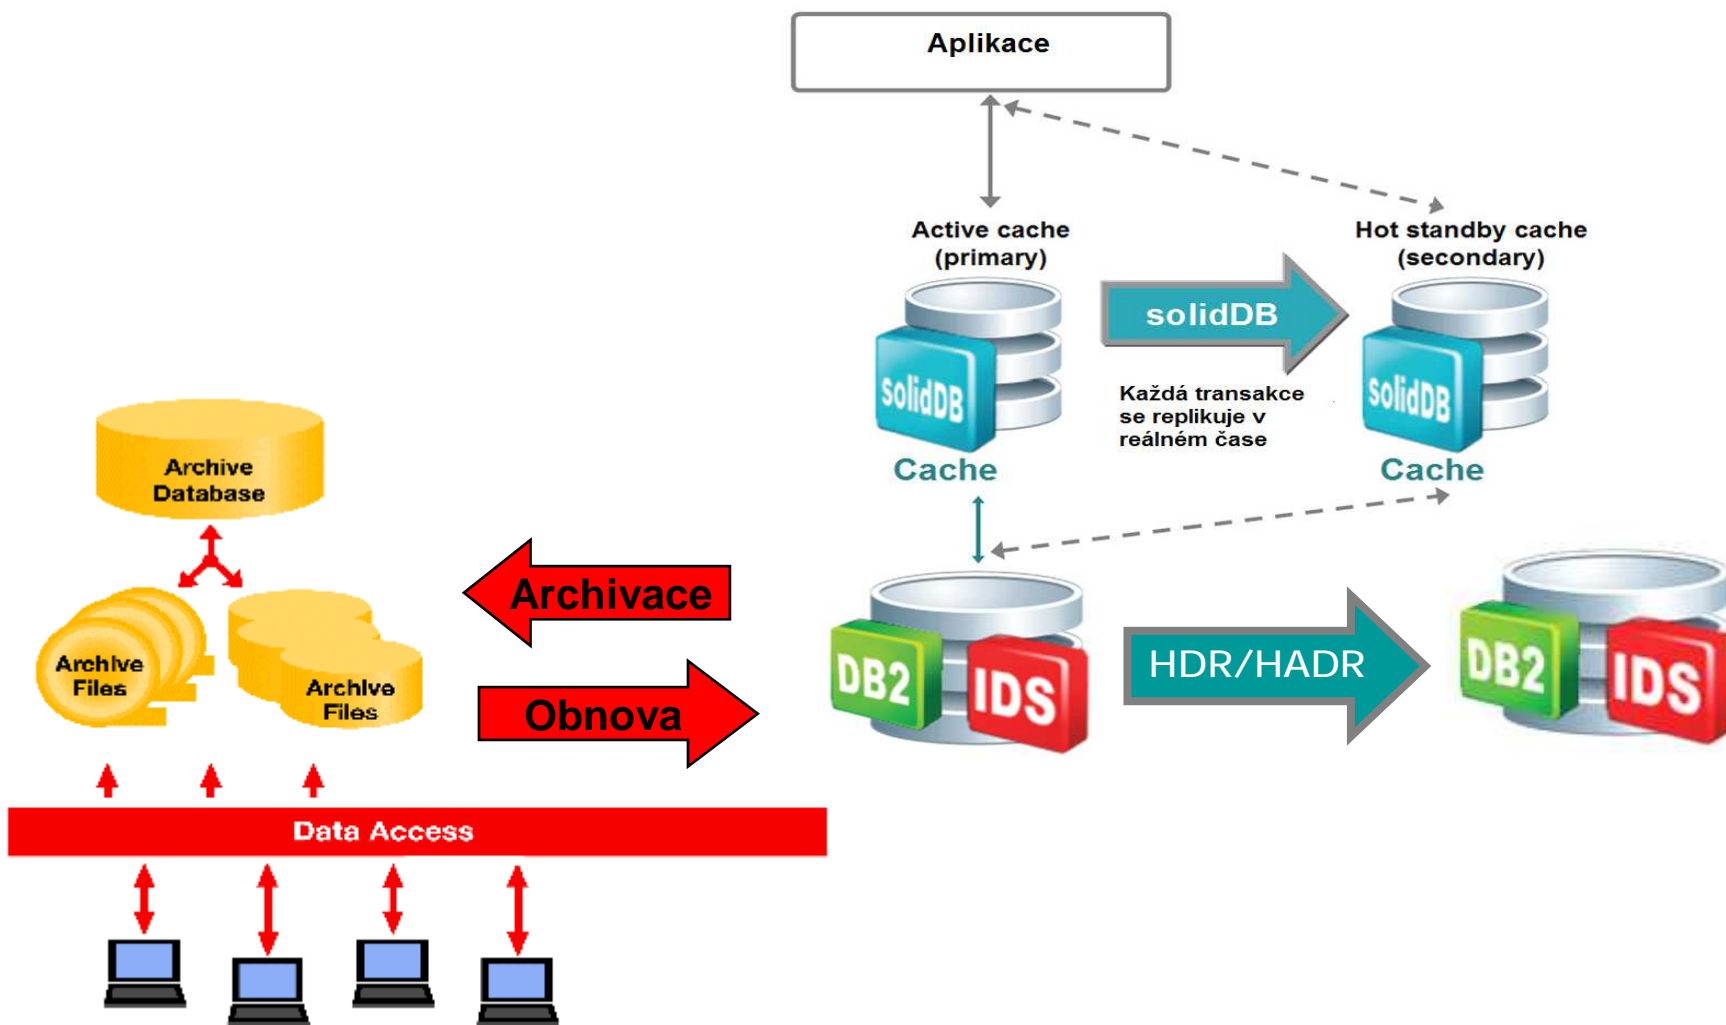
Aplikace

Active cache (primary)

Hot standby cache (secondary)

solidDB

solidDB

solidDB

Cache

Každá transakce se replikuje v reálném čase

Cache

Archive Database

Archivace

Archive Files

Archive Files

Obnova

DB2

IDS

HDR/HADR

DB2

IDS

Data Access